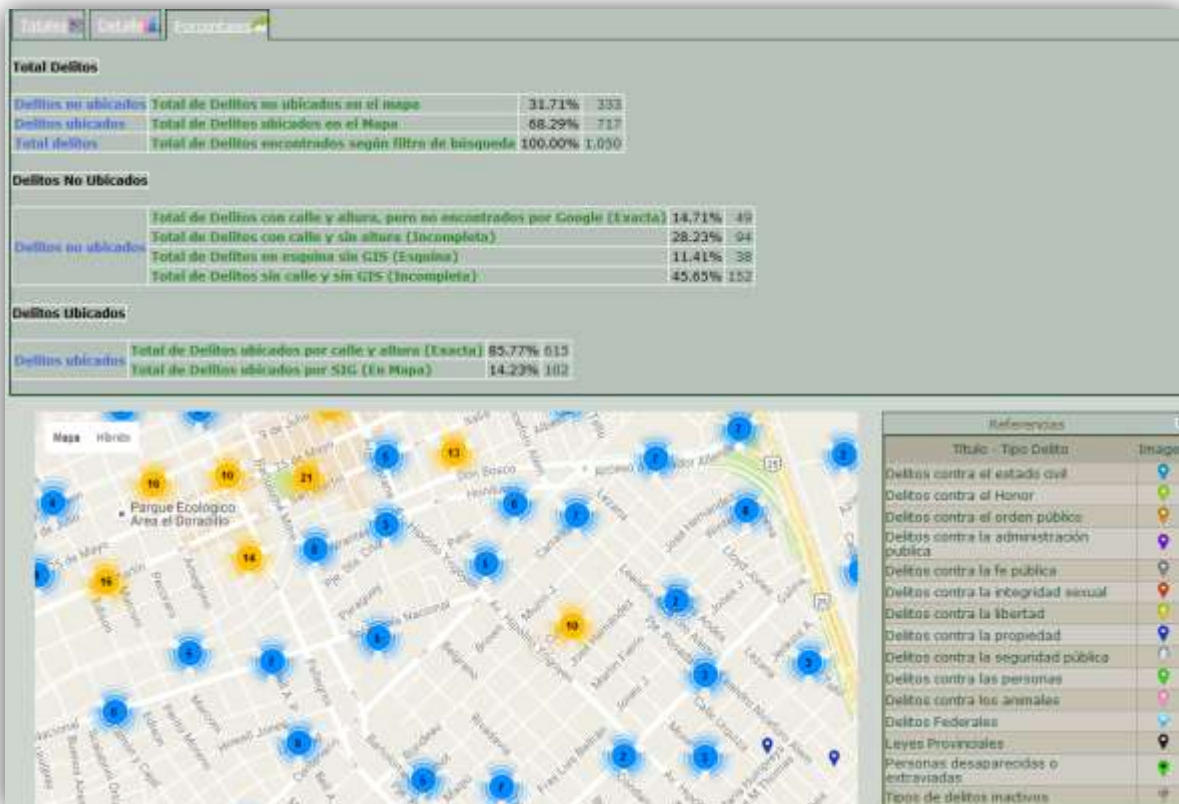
Totales | Detalle | Porcentajes

Total Delitos

| Delitos no ubicados | Total de Delitos no ubicados en el mapa | 31.71% | 333 |
|---|---|---|---|
| Delitos ubicados | Total de Delitos ubicados en el Mapa | 68.29% | 717 |
| Total delitos | Total de Delitos encontrados según filtro de búsqueda | 100.00% | 1.050 |

Delitos No Ubicados

| Delitos no ubicados | Total de Delitos con calle y altura, pero no encontrados por Google (Exacta) | 14.71% | 49 |
|---|---|---|---|
| | Total de Delitos con calle y sin altura (Incompleta) | 28.23% | 94 |
| | Total de Delitos en esquina sin GIS (Esquina) | 11.41% | 38 |
| | Total de Delitos sin calle y sin GIS (Incompleta) | 45.65% | 152 |

Delitos Ubicados

| Delitos ubicados | Total de Delitos ubicados por calle y altura (Exacta) | 85.77% | 615 |
|---|---|---|---|
| | Total de Delitos ubicados por SIG (En Mapa) | 14.23% | 102 |

Mapa Híbrido

Parque Ecológico Area el Dorado

10 10 21 13 16 14 10 15 6 7 2 4 3 5 1 8 9

Referencias

| Título - Tipo Delito | Imagen |
|---|---|
| Delitos contra el estado civil | |
| Delitos contra el Honor | |
| Delitos contra el orden público | |
| Delitos contra la administración publica | |
| Delitos contra la fe pública | |
| Delitos contra la integridad sexual | |
| Delitos contra la libertad | |
| Delitos contra la propiedad | |
| Delitos contra la seguridad pública | |
| Delitos contra las personas | |
| Delitos contra los animales | |
| Delitos Federales | |
| Leyes Provinciales | |
| Personas desaparecidas o extraviadas | |
| Tipos de delitos inactivos | |